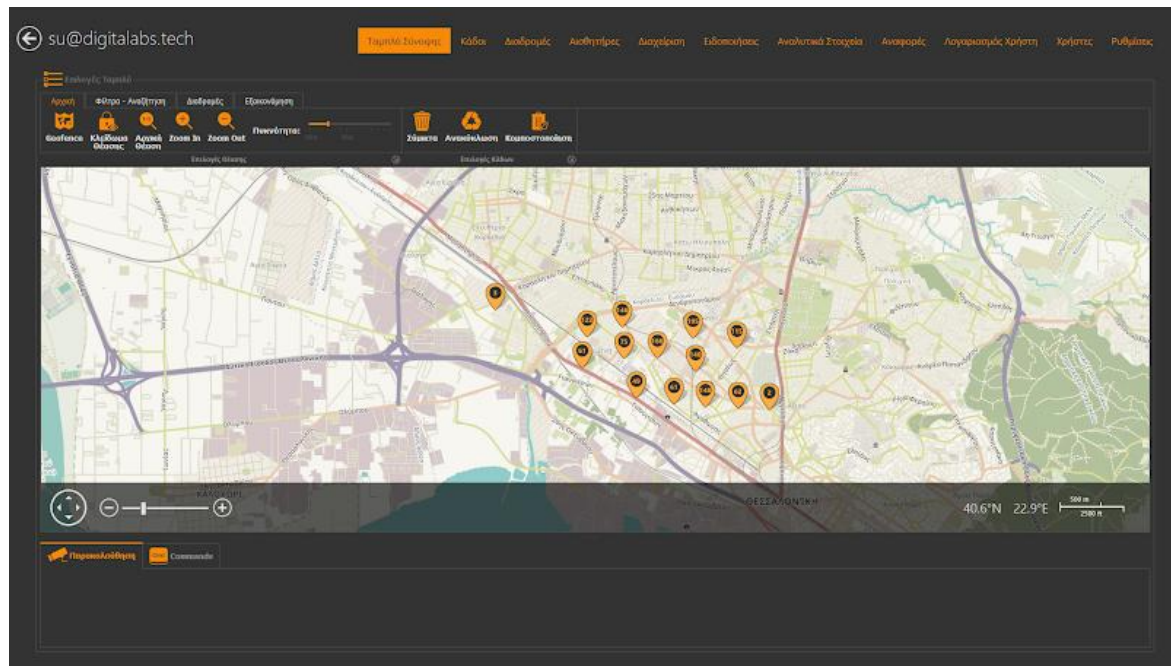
su@digitalabs.tech

Ταμπλό Σύνοψης Κάδοι Διαδρομές Αισθητήρες Διαχείριση Ειδοποιήσεις Αναλυτικά Στοιχεία Αναφορές Λογαριασμός Χρήστη Χρήστες Ρυθμίσεις

Επιλογές Ταμπλό

Αρχική Φίλτρα - Αναζήτηση Διαδρομές Εξισορρόπηση

Geofence Κλείδωμα Θέασης Αρχική Θέαση Zoom In Zoom Out Πυκνότητα:

Επιλογές Θέασης

Σύμμετα Ανακύκλωση Κομποστοποίηση

Επιλογές Κάδων

ΘΕΣΣΑΛΟΝΙΚΗ

40.6°N 22.9°E 500 m 2500 ft

Παρακολούθηση Commands